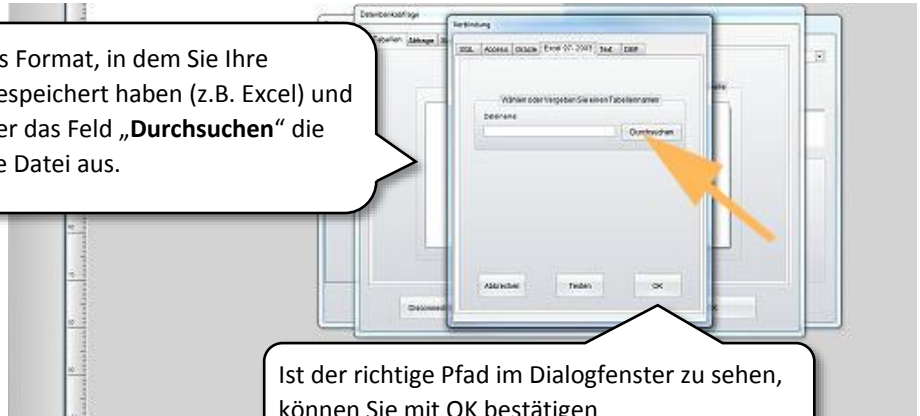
s Format, in dem Sie Ihre espeichert haben (z.B. Excel) und er das Feld „**Durchsuchen**“ die e Datei aus.

Datenbankabfrage

Tabellen | Abfrage

Verbindung

SQL | Access | Oracle | Excel 97, 2007 | Text | DBF

Wählen oder Vergeben Sie einen Tabellennamen

Dateiname

Durchsuchen

Abbrechen

Testen

OK

Disconnect

Ist der richtige Pfad im Dialogfenster zu sehen, können Sie mit OK bestätigen.